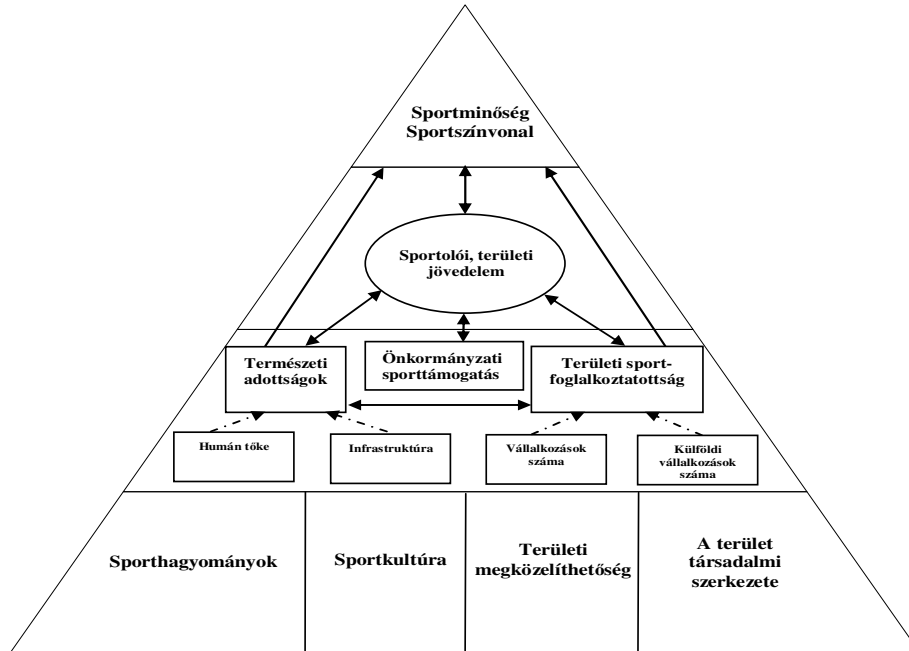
Sportminőség
Sportszínvonal

Sportolói, területi jövedelem

Természeti adottságok

Önkormányzati sporttámogatás

Területi sportfoglalkoztatottság

Humán tőke

Infrastruktúra

Vállalkozások száma

Külföldi vállalkozások száma

Sporthagyományok

Sportkultúra

Területi megközelíthetőség

A terület társadalmi szerkezete